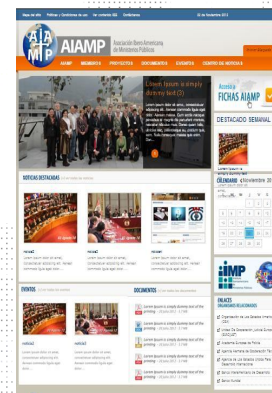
Mapa del sitio | Politicas y Condiciones de uso | Ser contenido RSS | Contáctenos

AIAMP Asociación Ibero Americana de Ministerios Públicos

AIAMP MIEMBROS PROYECTOS DOCUMENTOS EVENTOS CENTRO DE NOTICIAS

Lorem Ipsum is simply dummy text (3)

Lorem ipsum dolor sit amet, consectetuer adipiscing elit.

NOTICIAS DESTACADAS

noticia2
noticia1
noticia2

EVENTOS

noticia2
noticia1

DOCUMENTOS

Lorem Ipsum is simply dummy text of the printing
Lorem Ipsum is simply dummy text of the printing
Lorem Ipsum is simply dummy text of the printing
Lorem Ipsum is simply dummy text of the printing
Lorem Ipsum is simply dummy text of the printing

Acceso a FICHAS AIAMP

DESTACADO SEMANAL

CALENDARIO

IMP

ENLACES